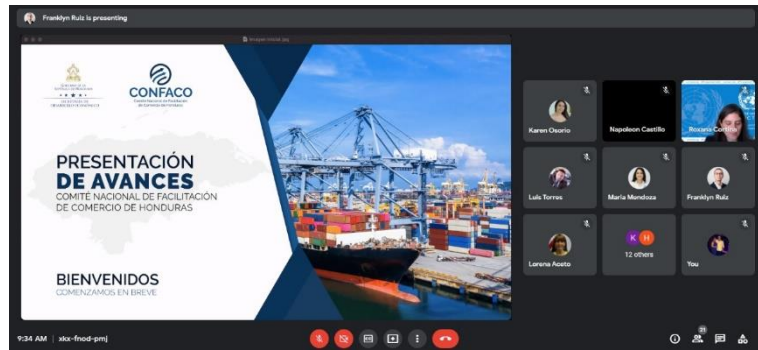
Franklyn Ruiz is presenting

CONFACO

PRESENTACIÓN
DE AVANCES
COMITÉ NACIONAL DE FACILITACIÓN DE COMERCIO DE HONDURAS

BIENVENIDOS
COMENZAMOS EN BREVE

Karen Osorio

Napoleon Castillo

Roxana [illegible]

Luis Torres

Maria Mendoza

Franklyn Ruiz

Lorena Acoto

K H
12 others

You

9:34 AM | xkx-fnod-pmj

21